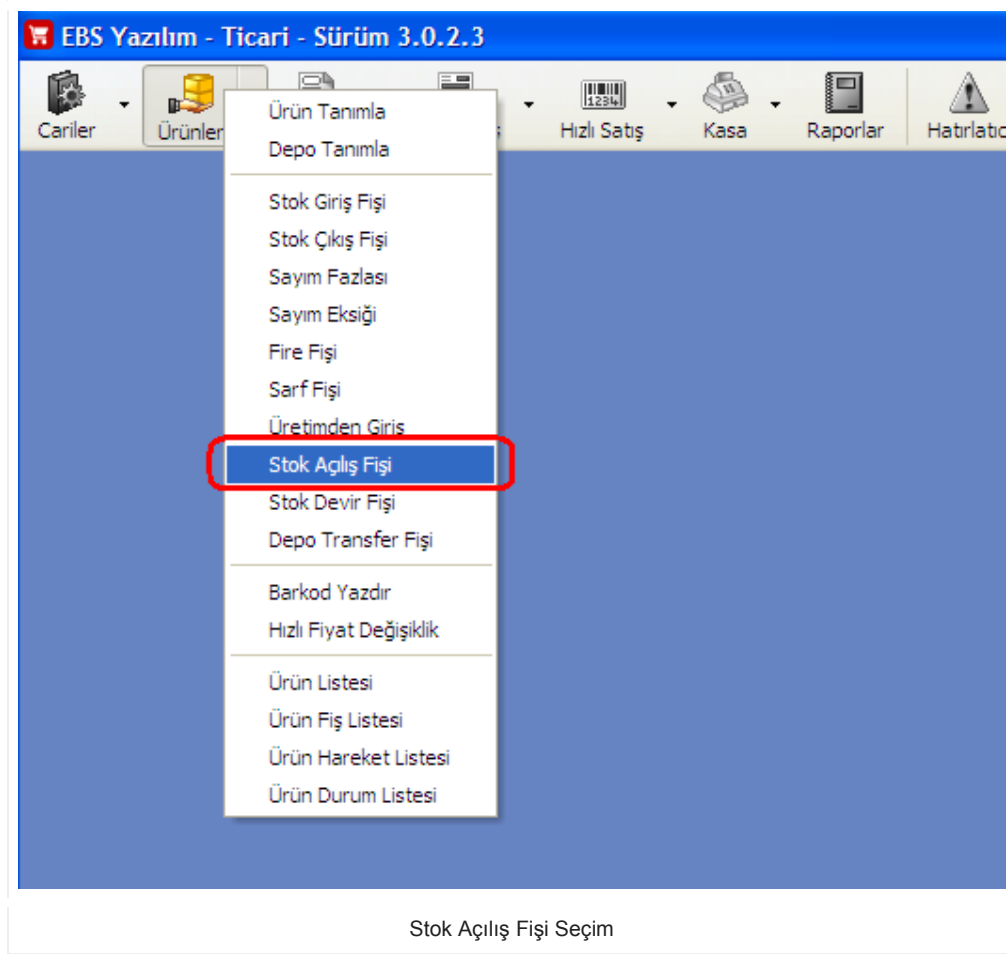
EBS Yazılım - Ticari - Sürüm 3.0.2.3

Cariler
Ürünler
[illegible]
Hızlı Satış
Kasa
Raporlar
Hatırlatıc

Ürün Tanımla
Depo Tanımla

Stok Giriş Fişi
Stok Çıkış Fişi
Sayım Fazlası
Sayım Eksiği
Fire Fişi
Sarf Fişi
Üretimden Giriş
Stok Açılış Fişi
Stok Devir Fişi
Depo Transfer Fişi

Barkod Yazdır
Hızlı Fiyat Değişiklik

Ürün Listesi
Ürün Fiş Listesi
Ürün Hareket Listesi
Ürün Durum Listesi

Stok Açılış Fişi Seçim